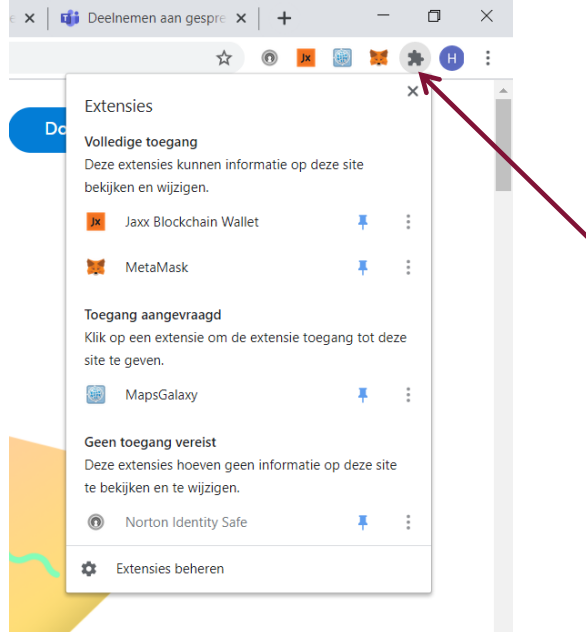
e ✕ Deelnemen aan gespre ✕ +

H

Do

Extensies

Volledige toegang
Deze extensies kunnen informatie op deze site bekijken en wijzigen.

Jaxx Blockchain Wallet

MetaMask

Toegang aangevraagd
Klik op een extensie om de extensie toegang tot deze site te geven.

MapsGalaxy

Geen toegang vereist
Deze extensies hoeven geen informatie op deze site te bekijken en te wijzigen.

Norton Identity Safe

Extensies beheren